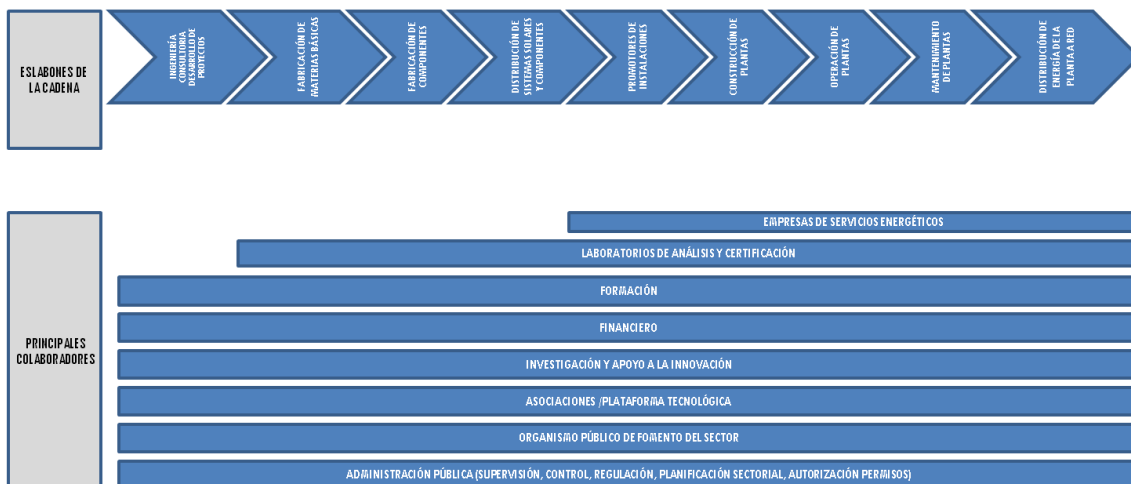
ESLABONES DE LA CADENA

INGENIERÍA CONSULTORÍA DESARROLLO DE PROYECTOS

FABRICACIÓN DE MATERIAS BÁSICAS

FABRICACIÓN DE COMPONENTES

DISTRIBUCIÓN DE SISTEMAS SOLARES Y COMPONENTES

PROMOTORES DE INSTALACIONES

CONSTRUCCIÓN DE PLANTAS

OPERACIÓN DE PLANTAS

MANTENIMIENTO DE PLANTAS

DISTRIBUCIÓN DE ENERGÍA DE LA PLANTA A RED

PRINCIPALES COLABORADORES

EMPRESAS DE SERVICIOS ENERGÉTICOS

LABORATORIOS DE ANÁLISIS Y CERTIFICACIÓN

FORMACIÓN

FINANCIERO

INVESTIGACIÓN Y APOYO A LA INNOVACIÓN

ASOCIACIONES /PLATAFORMA TECNOLÓGICA

ORGANISMO PÚBLICO DE FOMENTO DEL SECTOR

ADMINISTRACIÓN PÚBLICA (SUPERVISIÓN, CONTROL, REGULACIÓN, PLANIFICACIÓN SECTORIAL, AUTORIZACIÓN PERMISOS)